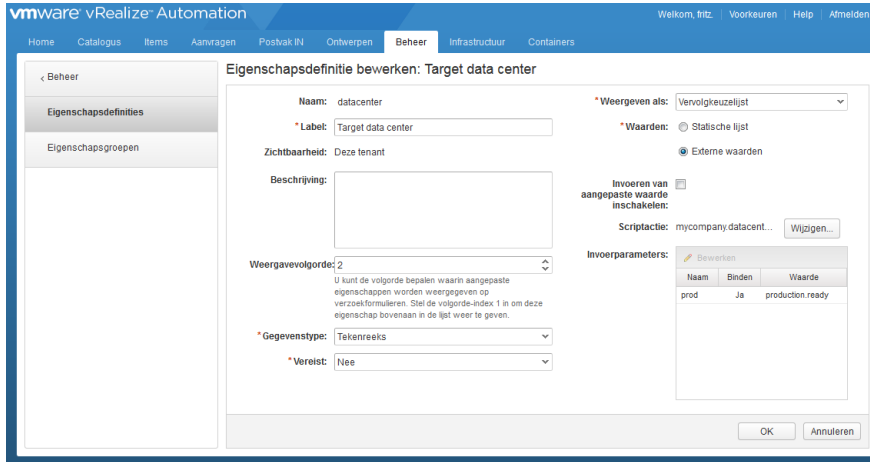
vmware vRealize Automation

Welkom, fritz. | Voorkeuren | Help | Afmelden

Home Catalogus Items Aanvragen Postvak IN Ontwerpen Beheer Infrastructuur Containers

‹ Beheer

Eigenschapsdefinities

Eigenschapsgroepen

Eigenschapsdefinitie bewerken: Target data center

Naam: datacenter

*Label: Target data center

Zichtbaarheid: Deze tenant

Beschrijving:

Weergavevolgorde: 2

U kunt de volgorde bepalen waarin aangepaste eigenschappen worden weergegeven op verzoekformulieren. Stel de volgorde-index 1 in om deze eigenschap bovenaan in de lijst weer te geven.

*Gegevenstype: Tekenreeks

*Vereist: Nee

*Weergeven als: Vervolgkeuzelijst

*Waarden: Statische lijst

Externe waarden

Invoeren van aangepaste waarde inschakelen:

Scriptactie: mycompany.datacent...

Wijzigen...

Invoerparameters:

Bewerken

| Naam | Binden | Waarde |
|---|---|---|
| prod | Ja | production.ready |

OK

Annuleren